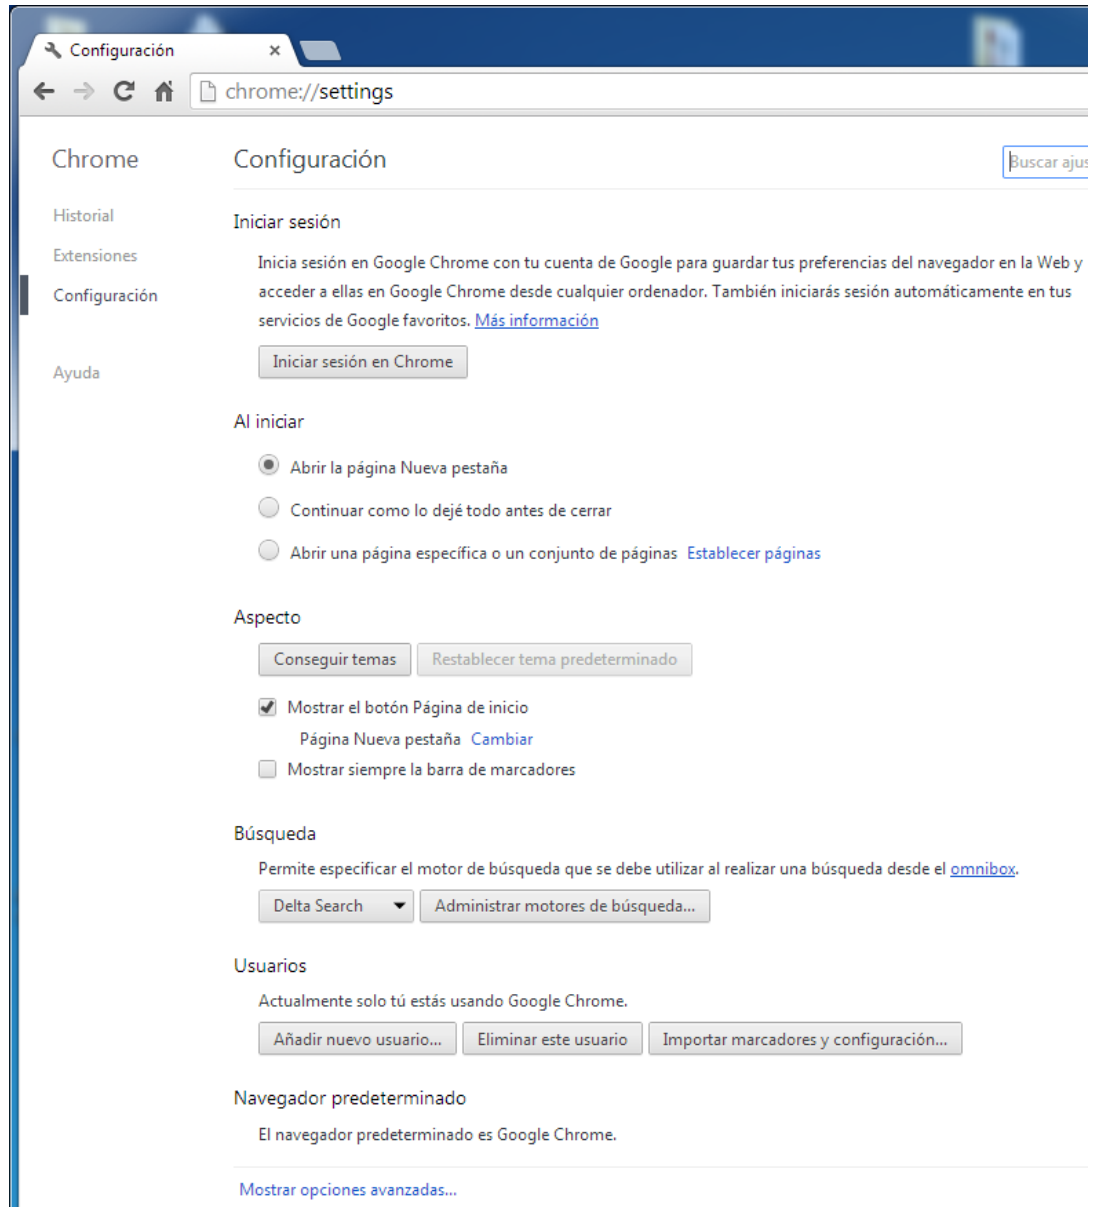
Configuración ×

chrome://settings

Chrome

Historial
Extensiones
Configuración

Ayuda

Configuración

Buscar ajus

Iniciar sesión

Inicia sesión en Google Chrome con tu cuenta de Google para guardar tus preferencias del navegador en la Web y acceder a ellas en Google Chrome desde cualquier ordenador. También iniciarás sesión automáticamente en tus servicios de Google favoritos. Más información

Iniciar sesión en Chrome

Al iniciar

Abrir la página Nueva pestaña

Continuar como lo dejé todo antes de cerrar

Abrir una página específica o un conjunto de páginas Establecer páginas

Aspecto

Conseguir temas Restablecer tema predeterminado

Mostrar el botón Página de inicio

Página Nueva pestaña Cambiar

Mostrar siempre la barra de marcadores

Búsqueda

Permite especificar el motor de búsqueda que se debe utilizar al realizar una búsqueda desde el omnibox.

Delta Search Administrar motores de búsqueda...

Usuarios

Actualmente solo tú estás usando Google Chrome.

Añadir nuevo usuario... Eliminar este usuario Importar marcadores y configuración...

Navegador predeterminado

El navegador predeterminado es Google Chrome.

Mostrar opciones avanzadas...